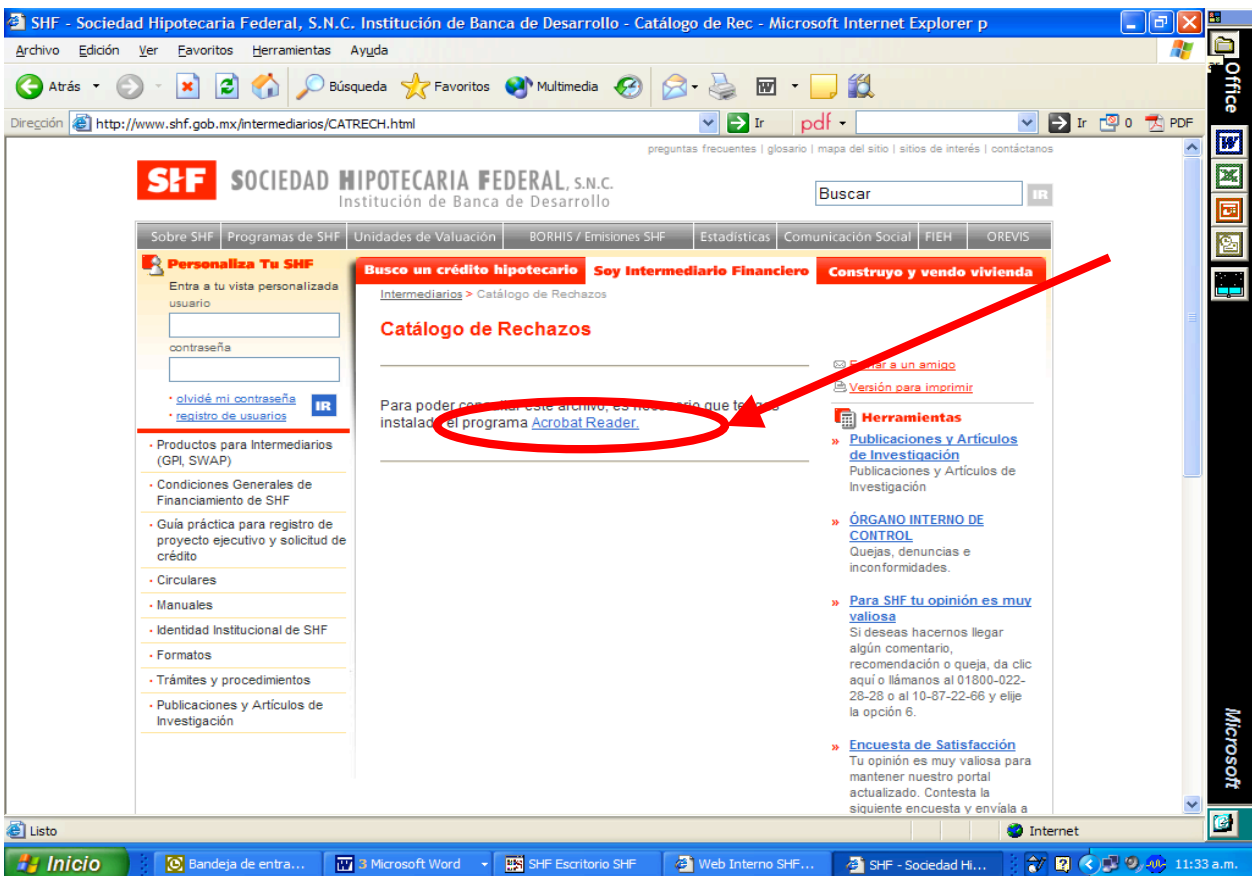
SHF - Sociedad Hipotecaria Federal, S.N.C. Institución de Banca de Desarrollo - Catálogo de Rec - Microsoft Internet Explorer p

Archivo Edición Ver Favoritos Herramientas Ayuda

Atrás Búsqueda Favoritos Multimedia

Dirección http://www.shf.gob.mx/intermediarios/CATRECH.html Ir pdf Ir 0 PDF

Office

preguntas frecuentes | glosario | mapa del sitio | sitios de interés | contáctanos

SHF SOCIEDAD HIPOTECARIA FEDERAL, S.N.C. Institución de Banca de Desarrollo

Buscar IR

Sobre SHF | Programas de SHF | Unidades de Valuación | BORHIS / Emisiones SHF | Estadísticas | Comunicación Social | FIEH | OREVIS

Personaliza Tu SHF
Entra a tu vista personalizada
usuario
contraseña
· olvidé mi contraseña
· registro de usuarios
IR

· Productos para Intermediarios (GPI, SWAP)
· Condiciones Generales de Financiamiento de SHF
· Guía práctica para registro de proyecto ejecutivo y solicitud de crédito
· Circulares
· Manuales
· Identidad Institucional de SHF
· Formatos
· Trámites y procedimientos
· Publicaciones y Artículos de Investigación

Busco un crédito hipotecario | Soy Intermediario Financiero | Construyo y vendo vivienda

Intermediarios > Catálogo de Rechazos

Catálogo de Rechazos

Para poder con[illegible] este archivo, es nece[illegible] que te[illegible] instalad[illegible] el programa Acrobat Reader.

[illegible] a un amigo
Versión para imprimir

Herramientas

» Publicaciones y Artículos de Investigación
Publicaciones y Artículos de Investigación

» ÓRGANO INTERNO DE CONTROL
Quejas, denuncias e inconformidades.

» Para SHF tu opinión es muy valiosa
Si deseas hacernos llegar algún comentario, recomendación o queja, da clic aquí o llámanos al 01800-022-28-28 o al 10-87-22-66 y elije la opción 6.

» Encuesta de Satisfacción
Tu opinión es muy valiosa para mantener nuestro portal actualizado. Contesta la siguiente encuesta y envíala a

Microsoft

Listo Internet

Inicio | Bandeja de entra... | 3 Microsoft Word | SHF Escritorio SHF | Web Interno SHF... | SHF - Sociedad Hi... | 11:33 a.m.